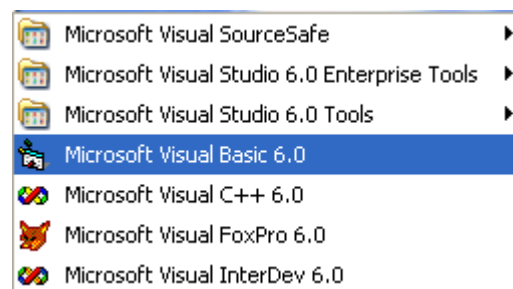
Microsoft Visual SourceSafe
Microsoft Visual Studio 6.0 Enterprise Tools
Microsoft Visual Studio 6.0 Tools
Microsoft Visual Basic 6.0
Microsoft Visual C++ 6.0
Microsoft Visual FoxPro 6.0
Microsoft Visual InterDev 6.0